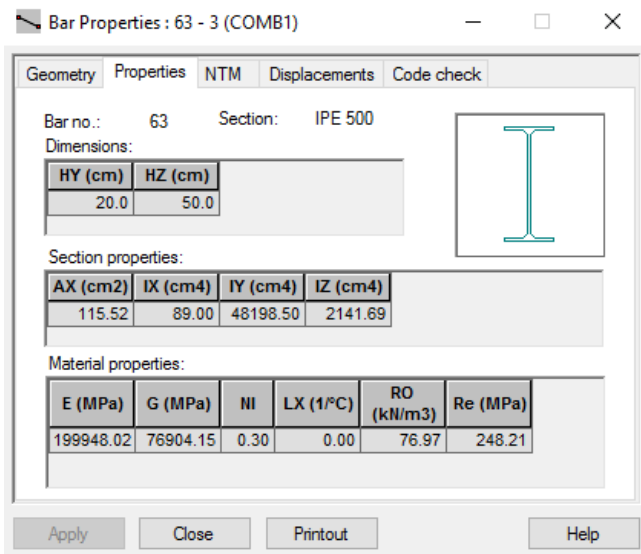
Bar Properties : 63 - 3 (COMB1)

Geometry | Properties | NTM | Displacements | Code check

Bar no.: 63 Section: IPE 500

Dimensions:

| HY (cm) | HZ (cm) |
|---|---|
| 20.0 | 50.0 |

Section properties:

| AX (cm2) | IX (cm4) | IY (cm4) | IZ (cm4) |
|---|---|---|---|
| 115.52 | 89.00 | 48198.50 | 2141.69 |

Material properties:

| E (MPa) | G (MPa) | NI | LX (1/°C) | RO (kN/m3) | Re (MPa) |
|---|---|---|---|---|---|
| 199948.02 | 76904.15 | 0.30 | 0.00 | 76.97 | 248.21 |

Apply Close Printout Help